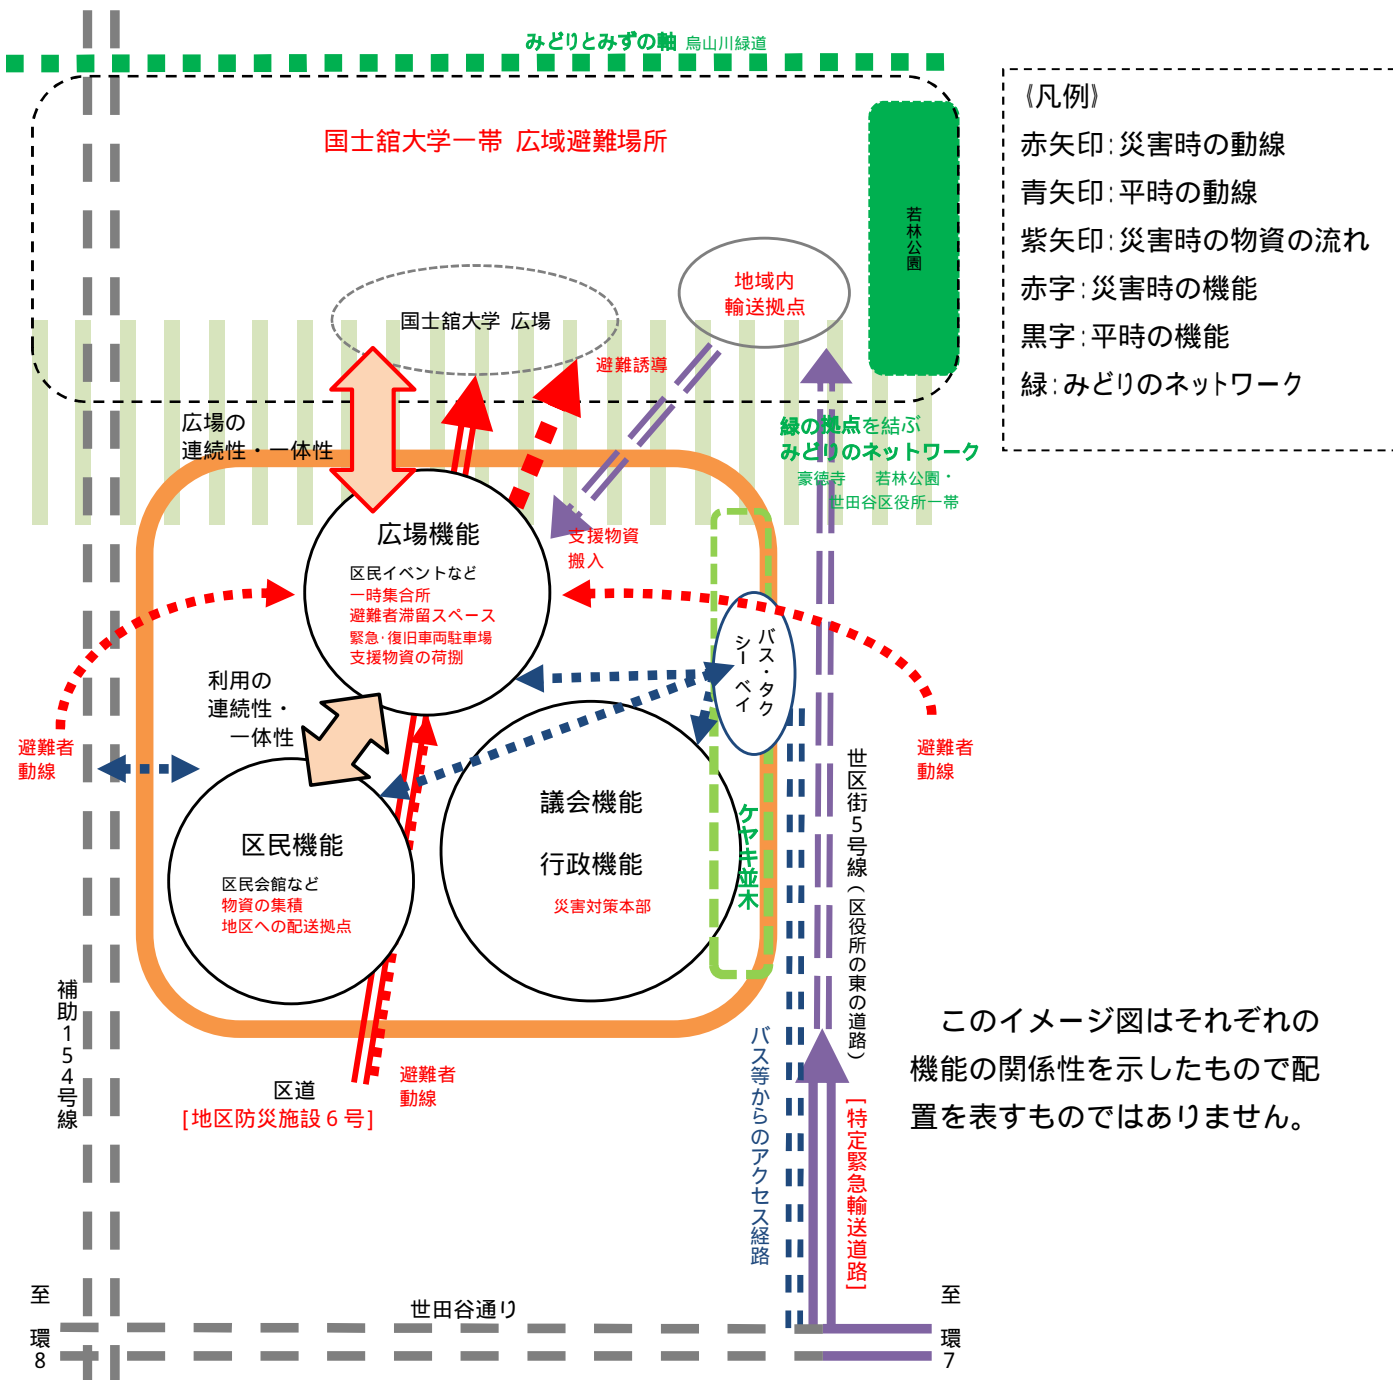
みどりとみずの軸 烏山川緑道

《凡例》
赤矢印:災害時の動線
青矢印:平時の動線
紫矢印:災害時の物資の流れ
赤字:災害時の機能
黒字:平時の機能
緑:みどりのネットワーク

国士舘大学一帯 広域避難場所

若林公園

地域内
輸送拠点

国士舘大学 広場

避難誘導

広場の
連続性・一体性

緑の拠点を結ぶ
みどりのネットワーク
豪徳寺 若林公園・
世田谷区役所一帯

広場機能
区民イベントなど
一時集合所
避難者滞留スペース
緊急・復旧車両駐車場
支援物資の荷捌

支援物資
搬入

バス・タクシー ベイ

利用の
連続性・
一体性

避難者
動線

避難者
動線

区民機能
区民会館など
物資の集積
地区への配送拠点

議会機能
行政機能
災害対策本部

ケヤキ並木

世区街5号線(区役所の東の道路)

補助154号線

区道
[地区防災施設6号]

避難者
動線

バス等からのアクセス経路

[特定緊急輸送道路]

このイメージ図はそれぞれの機能の関係性を示したもので配置を表すものではありません。

至
環
8

世田谷通り

至
環
7